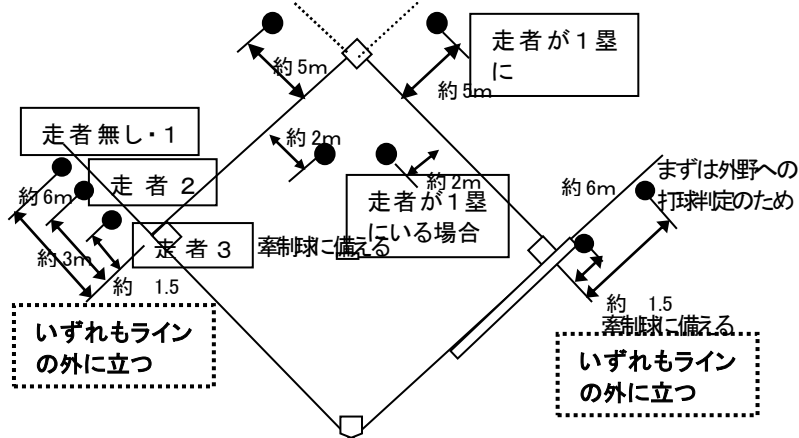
走者が１塁に

約 5m

約 5m

約 2m

走者無し・１

約 2m

走 者 2

約 6m

走者が１塁にいる場合

約 6m

まずは外野への打球判定のため

約 3m

走 者 3

牽制球に備える

約　1.5

約　1.5

牽制球に備える

いずれもラインの外に立つ

いずれもラインの外に立つ